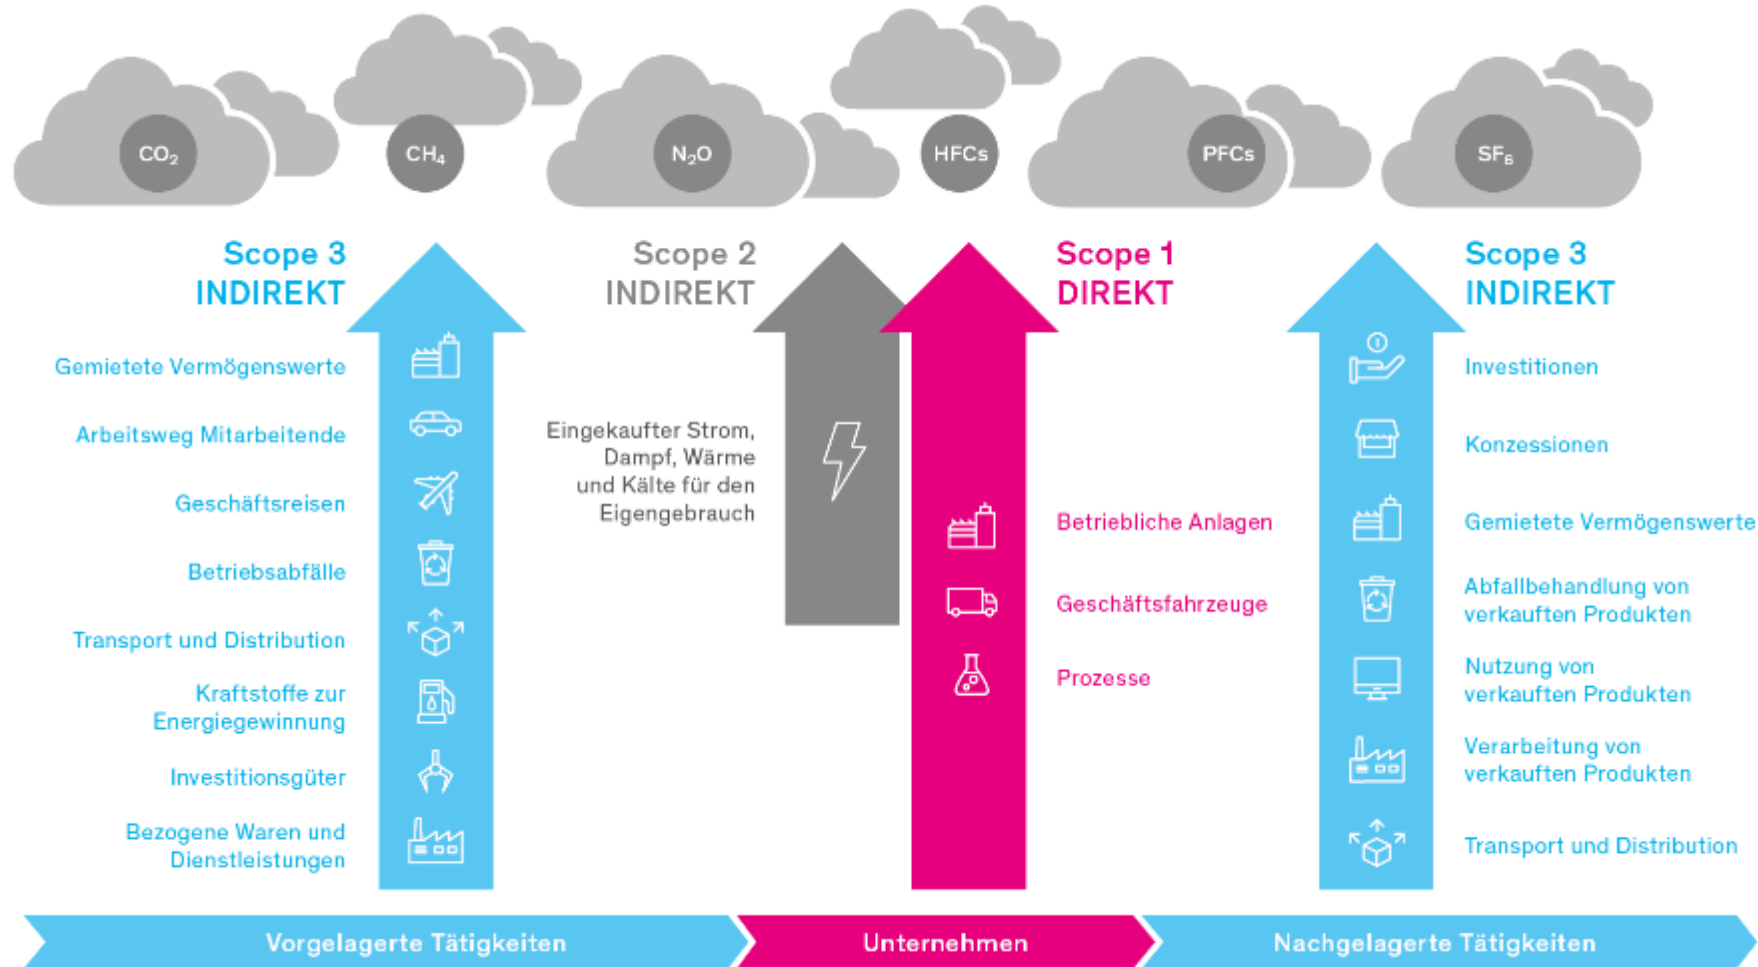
$CO_2$ $CH_4$ $N_2O$ HFCs PFCs $SF_6$

Scope 3
INDIREKT

Gemietete Vermögenswerte

Arbeitsweg Mitarbeitende

Geschäftsreisen

Betriebsabfälle

Transport und Distribution

Kraftstoffe zur Energiegewinnung

Investitionsgüter

Bezogene Waren und Dienstleistungen

Scope 2
INDIREKT

Eingekaufter Strom, Dampf, Wärme und Kälte für den Eigengebrauch

Scope 1
DIREKT

Betriebliche Anlagen

Geschäftsfahrzeuge

Prozesse

Scope 3
INDIREKT

Investitionen

Konzessionen

Gemietete Vermögenswerte

Abfallbehandlung von verkauften Produkten

Nutzung von verkauften Produkten

Verarbeitung von verkauften Produkten

Transport und Distribution

Vorgelagerte Tätigkeiten

Unternehmen

Nachgelagerte Tätigkeiten